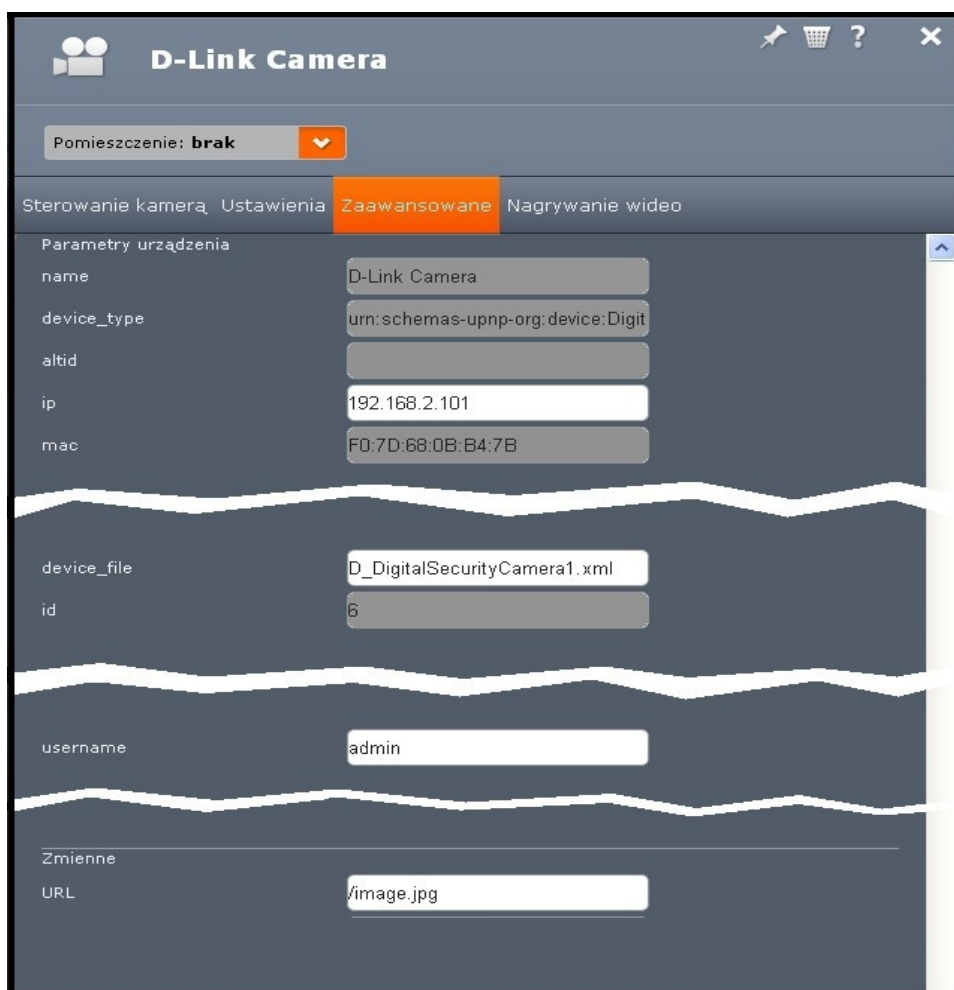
D-Link Camera

?

Pomieszczenie: brak

Sterowanie kamerą Ustawienia Zaawansowane Nagrywanie wideo

Parametry urządzenia

name D-Link Camera

device_type urn:schemas-upnp-org:device:Digit

altid

ip 192.168.2.101

mac F0:7D:68:0B:B4:7B

device_file D_DigitalSecurityCamera1.xml

id 6

username admin

Zmienne

URL /image.jpg